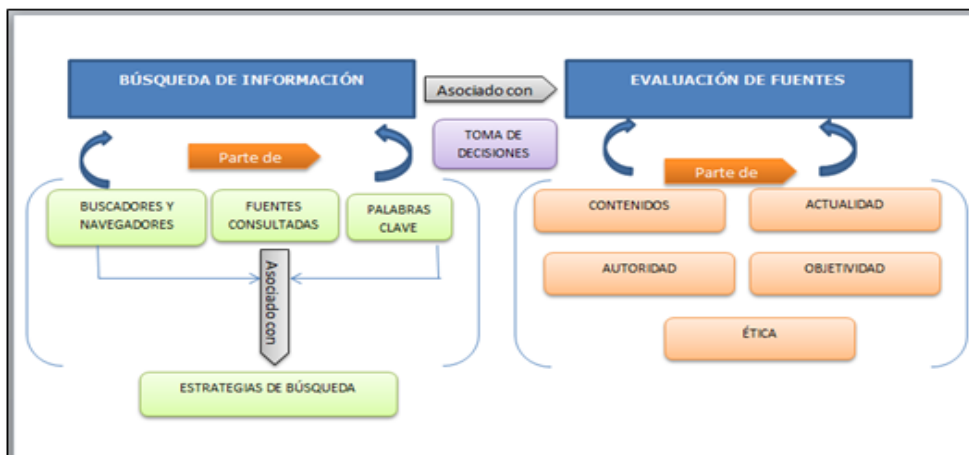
BÚSQUEDA DE INFORMACIÓN

Asociado con

EVALUACIÓN DE FUENTES

TOMA DE DECISIONES

Parte de

BUSCADORES Y NAVEGADORES

FUENTES CONSULTADAS

PALABRAS CLAVE

Asociado con

ESTRATEGIAS DE BÚSQUEDA

Parte de

CONTENIDOS

ACTUALIDAD

AUTORIDAD

OBJETIVIDAD

ÉTICA